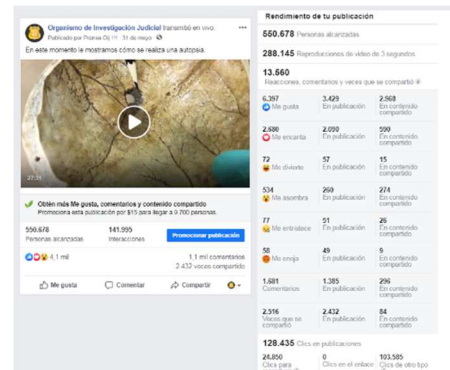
Organismo de Investigación Judicial transmitió en vivo.
Publicado por Prensa Oij · 31 de mayo · 

En este momento le mostramos cómo se realiza una autopsia.

23:39

Obtén más Me gusta, comentarios y contenido compartido
Promociona esta publicación por $15 para llegar a 9.700 personas.

550.678
Personas alcanzadas

141.995
Interacciones

Promocionar publicación

4,1 mil

1,1 mil comentarios
2.432 veces compartido

Me gusta
Comentar
Compartir

Rendimiento de tu publicación

550.678 Personas alcanzadas

288.145 Reproducciones de video de 3 segundos

13.560
Reacciones, comentarios y veces que se compartió

| | | |
|---|---|---|
| 6.397 Me gusta | 3.429 En publicación | 2.968 En contenido compartido |
| 2.689 Me encanta | 2.090 En publicación | 599 En contenido compartido |
| 72 Me divierte | 57 En publicación | 15 En contenido compartido |
| 534 Me asombra | 260 En publicación | 274 En contenido compartido |
| 77 Me entristece | 51 En publicación | 26 En contenido compartido |
| 58 Me enoja | 49 En publicación | 9 En contenido compartido |
| 1.681 Comentarios | 1.385 En publicación | 296 En contenido compartido |
| 2.516 Veces que se compartió | 2.432 En publicación | 84 En contenido compartido |

128.435 Clics en publicaciones

| | | |
|---|---|---|
| 24.850 Clics para | 0 Clics en el enlace | 103.585 Clics de otro tipo |